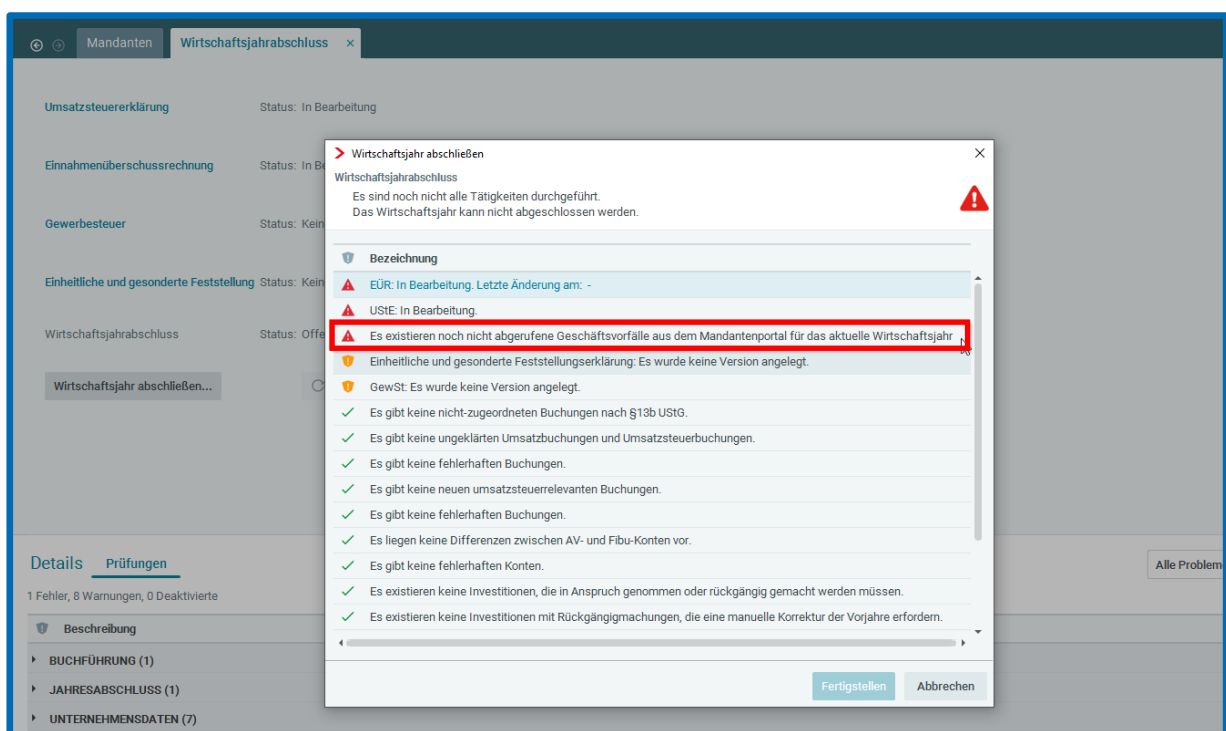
Mandanten | Wirtschaftsjahrabschluss ×

Umsatzsteuererklärung Status: In Bearbeitung

Einnahmenüberschussrechnung Status: In Be

Gewerbesteuer Status: Kein

Einheitliche und gesonderte Feststellung Status: Kein

Wirtschaftsjahrabschluss Status: Offe

Wirtschaftsjahr abschließen...

Details Prüfungen

1 Fehler, 8 Warnungen, 0 Deaktivierte

Beschreibung

BUCHFÜHRUNG (1)

JAHRESABSCHLUSS (1)

UNTERNEHMENSDATEN (7)

Alle Problem

Wirtschaftsjahr abschließen ×

Wirtschaftsjahrabschluss

Es sind noch nicht alle Tätigkeiten durchgeführt.
Das Wirtschaftsjahr kann nicht abgeschlossen werden.

Bezeichnung

EÜR: In Bearbeitung. Letzte Änderung am: -

UStE: In Bearbeitung.

Es existieren noch nicht abgerufene Geschäftsvorfälle aus dem Mandantenportal für das aktuelle Wirtschaftsjahr

Einheitliche und gesonderte Feststellungserklärung: Es wurde keine Version angelegt.

GewSt: Es wurde keine Version angelegt.

Es gibt keine nicht-zugeordneten Buchungen nach §13b UStG.

Es gibt keine ungeklärten Umsatzbuchungen und Umsatzsteuerbuchungen.

Es gibt keine fehlerhaften Buchungen.

Es gibt keine neuen umsatzsteuerrelevanten Buchungen.

Es gibt keine fehlerhaften Buchungen.

Es liegen keine Differenzen zwischen AV- und Fibu-Konten vor.

Es gibt keine fehlerhaften Konten.

Es existieren keine Investitionen, die in Anspruch genommen oder rückgängig gemacht werden müssen.

Es existieren keine Investitionen mit Rückgängigmachungen, die eine manuelle Korrektur der Vorjahre erfordern.

Fertigstellen Abbrechen